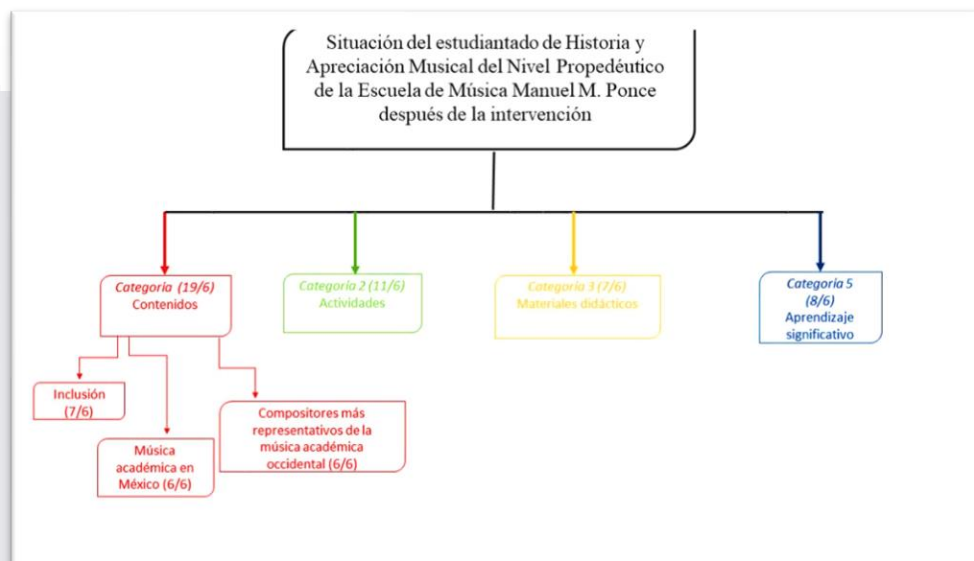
Situación del estudiantado de Historia y Apreciación Musical del Nivel Propedéutico de la Escuela de Música Manuel M. Ponce después de la intervención

Categoria (19/6)
Contenidos

Categoría 2 (11/6)
Actividades

Categoría 3 (7/6)
Materiales didácticos

Categoria 5
(8/6)
Aprendizaje significativo

Inclusión (7/6)

Música académica en México (6/6)

Compositores más representativos de la música académica occidental (6/6)